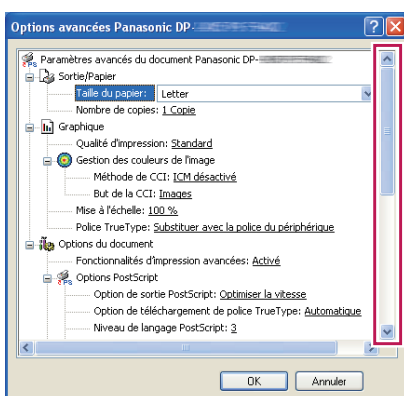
Options avancées Panasonic DP-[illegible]

Paramètres avancés du document Panasonic DP-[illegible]
Sortie/Papier
Taille du papier: Letter
Nombre de copies: 1 Copie
Graphique
Qualité d'impression: Standard
Gestion des couleurs de l'image
Méthode de CCI: ICM désactivé
But de la CCI: Images
Mise à l'échelle: 100 %
Police TrueType: Substituer avec la police du périphérique
Options du document
Fonctionnalités d'impression avancées: Activé
Options PostScript
Option de sortie PostScript: Optimiser la vitesse
Option de téléchargement de police TrueType: Automatique
Niveau de langage PostScript: 3

OK Annuler